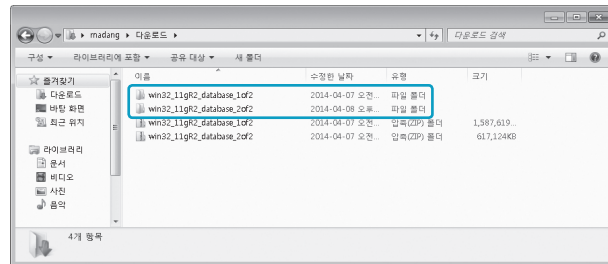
madang ▸ 다운로드 ▸

다운로드 검색

구성 ▾ 라이브러리에 포함 ▾ 공유 대상 ▾ 새 폴더

☆ 즐겨찾기
다운로드
바탕 화면
최근 위치

라이브러리
문서
비디오
사진
음악

| 이름 | 수정한 날짜 | 유형 | 크기 |
|---|---|---|---|
| win32_11gR2_database_1of2 | 2014-04-07 오전... | 파일 폴더 | |
| win32_11gR2_database_2of2 | 2014-04-08 오후... | 파일 폴더 | |
| win32_11gR2_database_1of2 | 2014-04-07 오전... | 압축(ZIP) 폴더 | 1,587,619... |
| win32_11gR2_database_2of2 | 2014-04-07 오전... | 압축(ZIP) 폴더 | 617,124KB |

4개 항목